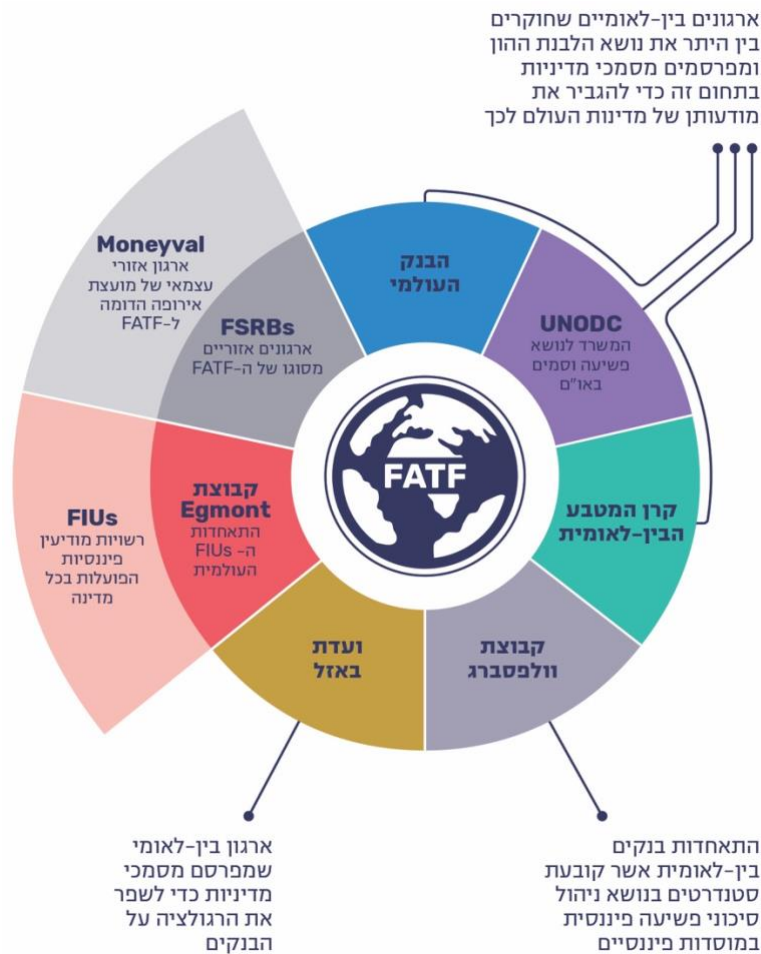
ארגונים בין-לאומיים שחוקרים בין היתר את נושא הלבנת ההון ומפרסמים מסמכי מדיניות בתחום זה כדי להגביר את מודעותן של מדינות העולם לכך

Moneyval
ארגון אזורי עצמאי של מועצת אירופה הדומה ל-FATF

FSRBs
ארגונים אזוריים מסוגו של ה-FATF

הבנק העולמי

UNODC
המשרד לנושא פשיעה וסמים באו"ם

FATF

FIUs
רשויות מודיעין פיננסיות הפועלות בכל מדינה

קבוצת Egmont
התאחדות ה- FIUs העולמית

קרן המטבע הבין-לאומית

ועדת באזל

קבוצת וולפסברג

ארגון בין-לאומי שמפרסם מסמכי מדיניות כדי לשפר את הרגולציה על הבנקים

התאחדות בנקים בין-לאומית אשר קובעת סטנדרטים בנושא ניהול סיכוני פשיעה פיננסית במוסדות פיננסיים